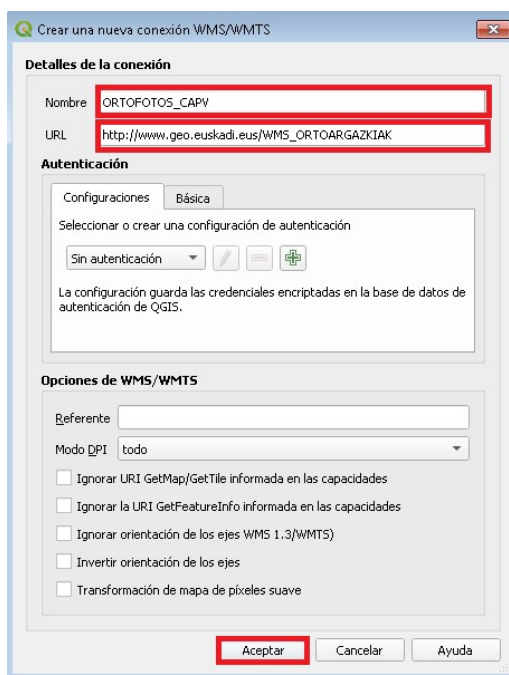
Crear una nueva conexión WMS/WMTS

Detalles de la conexión

Nombre ORTOFOTOS_CAPV

URL http://www.geo.euskadi.eus/WMS_ORTOARGAZKIAK

Autenticación

Configuraciones Básica

Seleccionar o crear una configuración de autenticación

Sin autenticación

La configuración guarda las credenciales encriptadas en la base de datos de autenticación de QGIS.

Opciones de WMS/WMTS

Referente

Modo DPI todo

Ignorar URI GetMap/GetTile informada en las capacidades

Ignorar la URI GetFeatureInfo informada en las capacidades

Ignorar orientación de los ejes WMS 1.3/WMTS)

Invertir orientación de los ejes

Transformación de mapa de píxeles suave

Aceptar Cancelar Ayuda